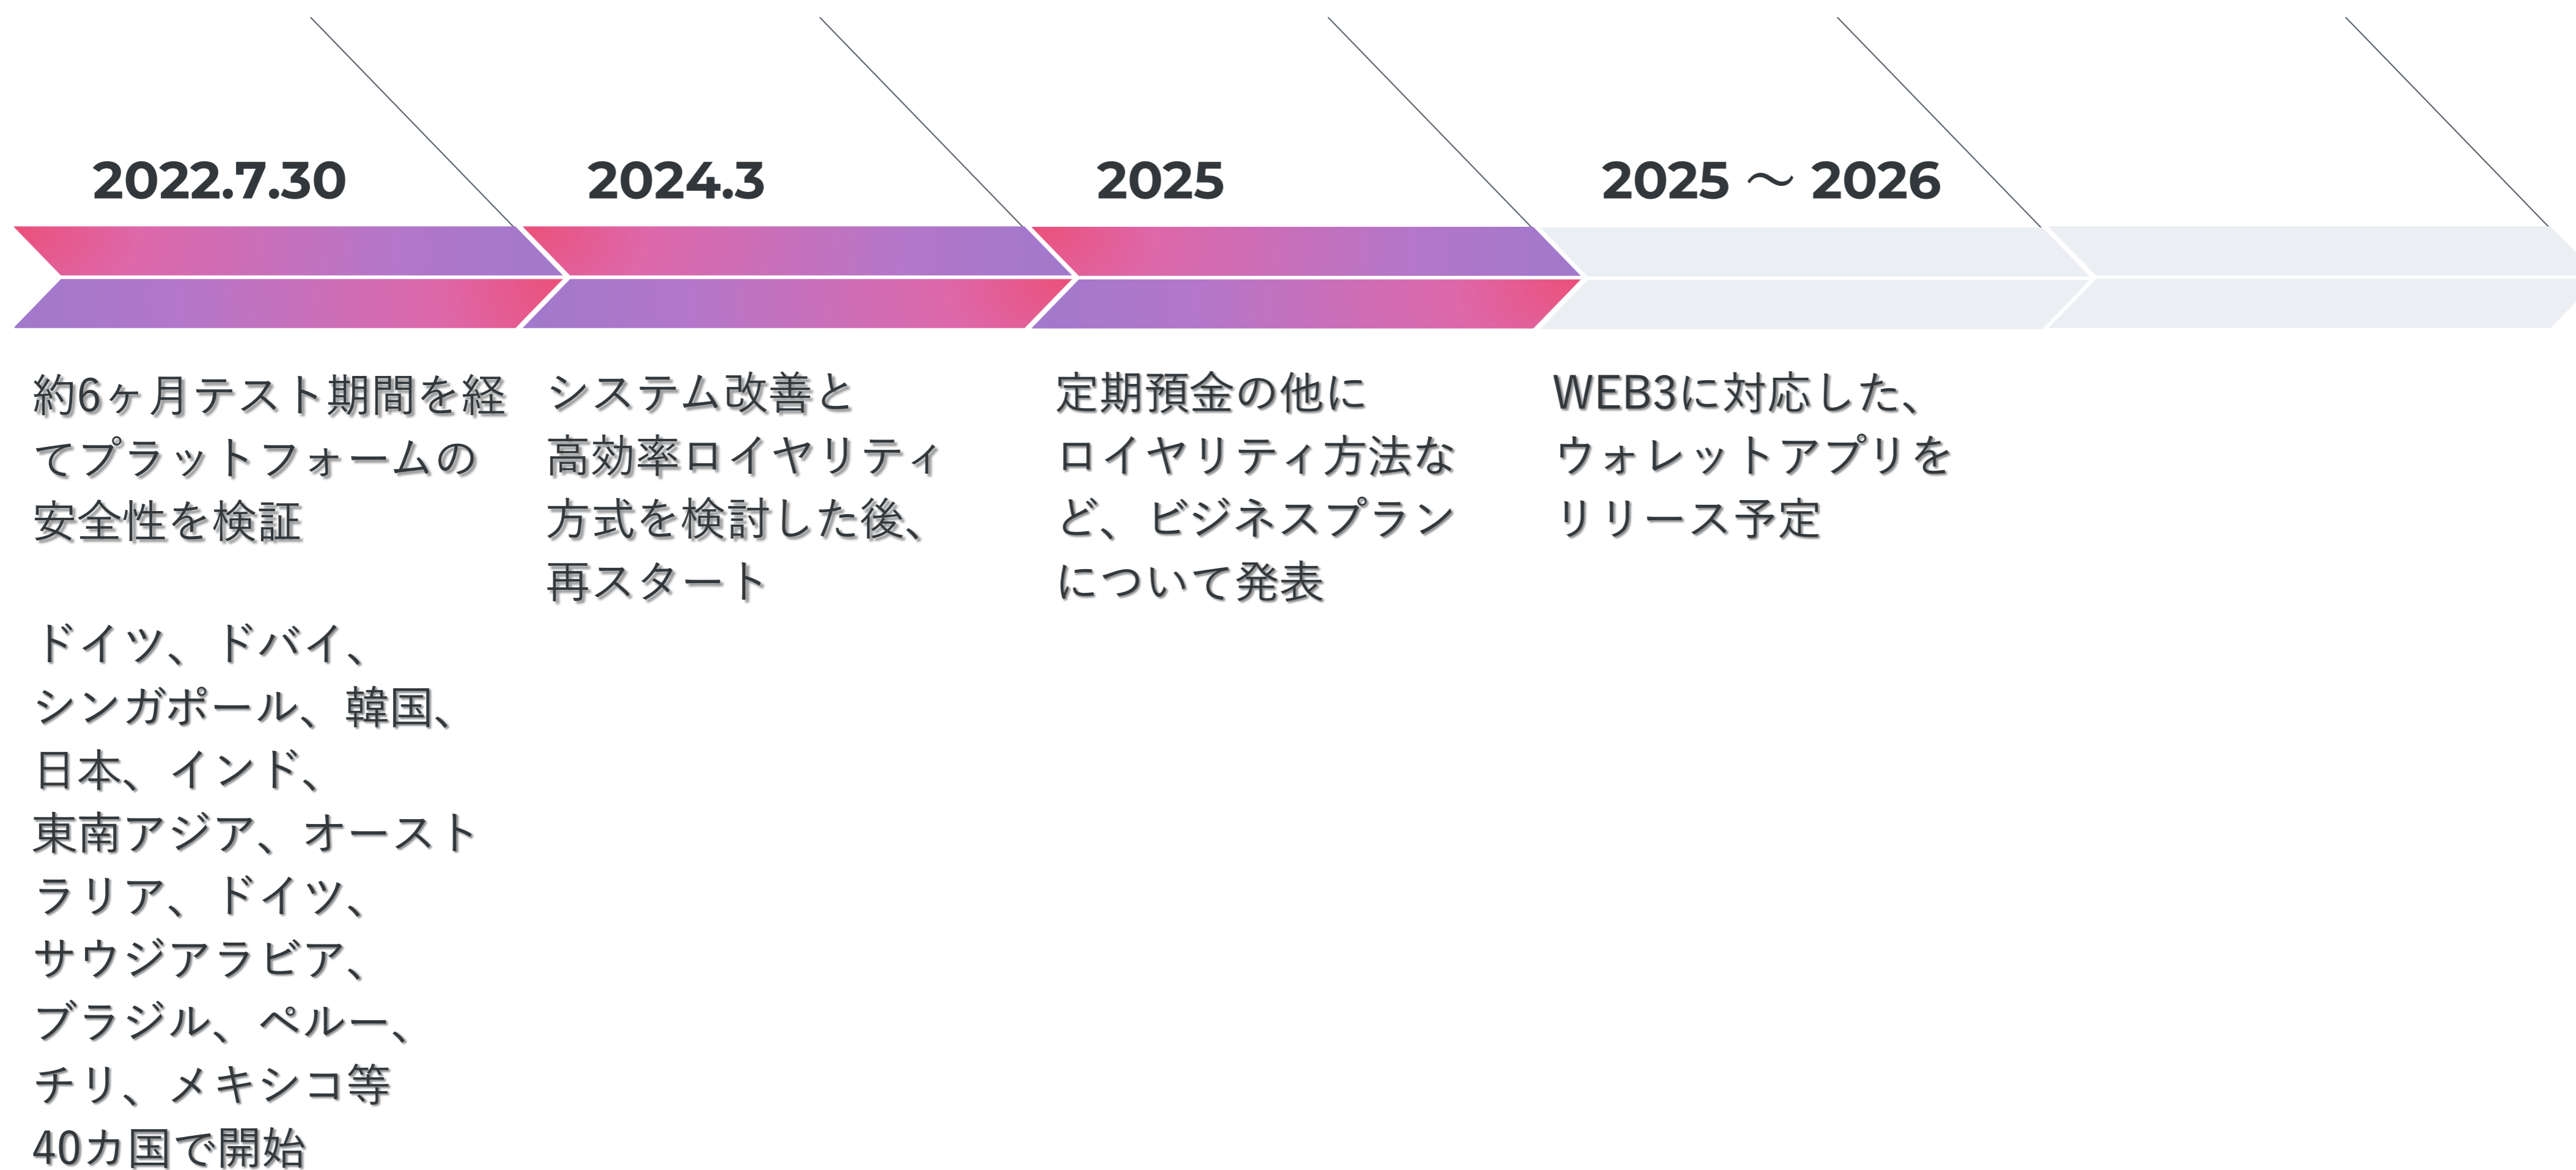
2022.7.30

約6ヶ月テスト期間を経てプラットフォームの安全性を検証

ドイツ、ドバイ、シンガポール、韓国、日本、インド、東南アジア、オーストラリア、ドイツ、サウジアラビア、ブラジル、ペルー、チリ、メキシコ等40カ国で開始

2024.3

システム改善と高効率ロイヤリティ方式を検討した後、再スタート

2025

定期預金の他にロイヤリティ方法など、ビジネスプランについて発表

2025 ～ 2026

WEB3に対応した、ウォレットアプリをリリース予定